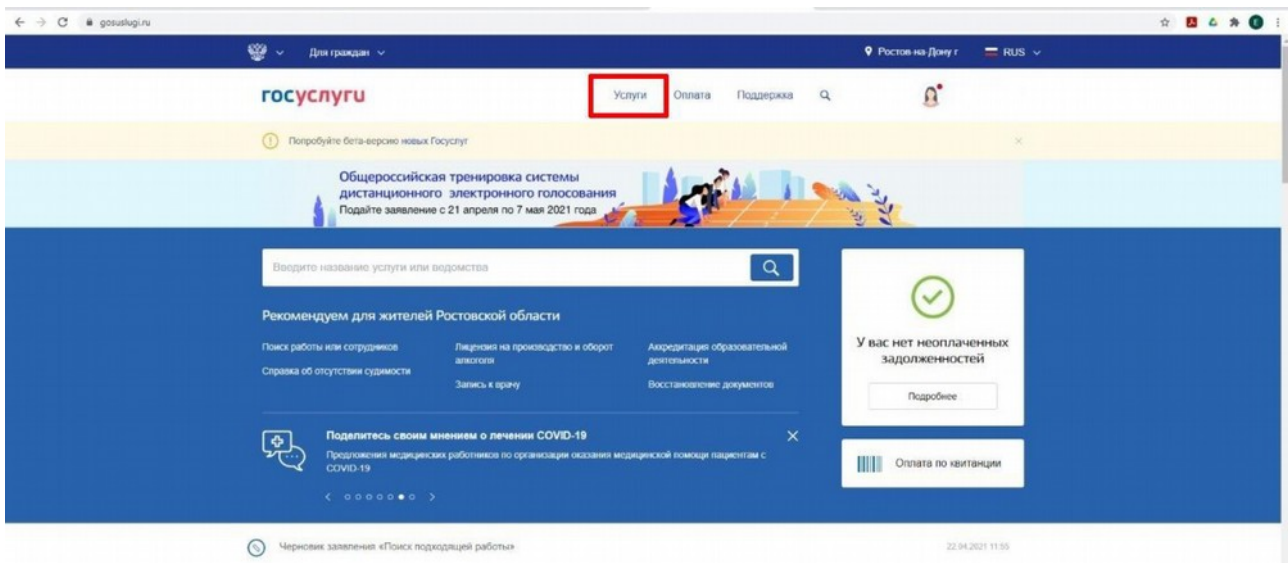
gosuslugi.ru

Для граждан

Ростов-на-Дону г RUS

госуслуги

Услуги Оплата Поддержка

Попробуйте бета-версию новых Госуслуг

Общероссийская тренировка системы дистанционного электронного голосования
Подайте заявление с 21 апреля по 7 мая 2021 года

Введите название услуги или ведомства

Рекомендуем для жителей Ростовской области

Поиск работы или сотрудников
Справка об отсутствии судимости
Лицензия на производство и оборот алкоголя
Запись к врачу
Аккредитация образовательной деятельности
Восстановление документов

Поделитесь своим мнением о лечении COVID-19
Предложения медицинских работников по организации оказания медицинской помощи пациентам с COVID-19

У вас нет неоплаченных задолженностей

Подробнее

Оплата по квитанции

Черновик заявления «Поиск подходящей работы»

22.04.2021 11:55